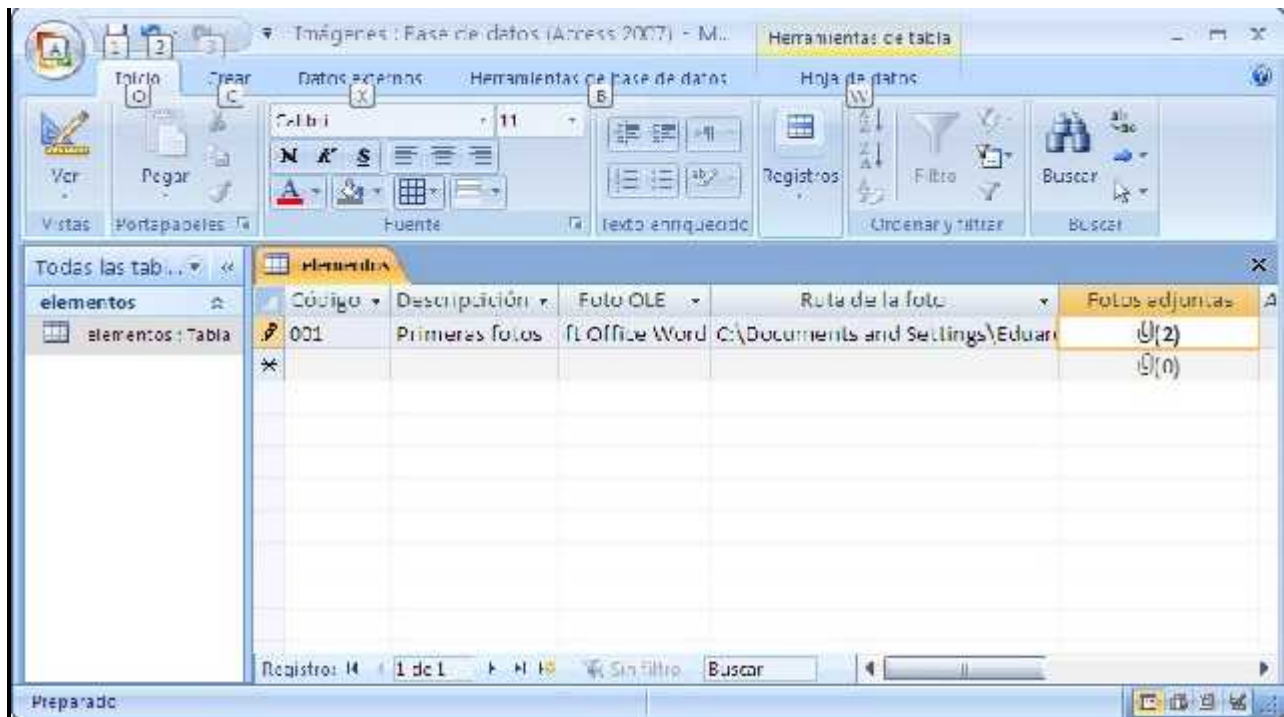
A 1 2 3 Imágenes : Base de datos (Access 2007) - M... Herramientas de tabla

Inicio O Crear C Datos externos X Herramientas de base de datos B Hoja de datos W

Ver Pegar Calibri 11 N K S Registros Filtro Buscar

Vistas Portapapeles Fuente Texto enriquecido Ordenar y filtrar Buscar

Todas las tab... «

elementos

elementos : Tabla

elementos

| | Código | Descripción | Foto OLE | Ruta de la foto | Fotos adjuntas |
|---|---|---|---|---|---|
| | 001 | Primeras fotos | ft Office Word | C:\Documents and Settings\Eduar | (2) |
| * | | | | | (0) |

Registro: 1 de 1 Sin filtro Buscar

Preparado